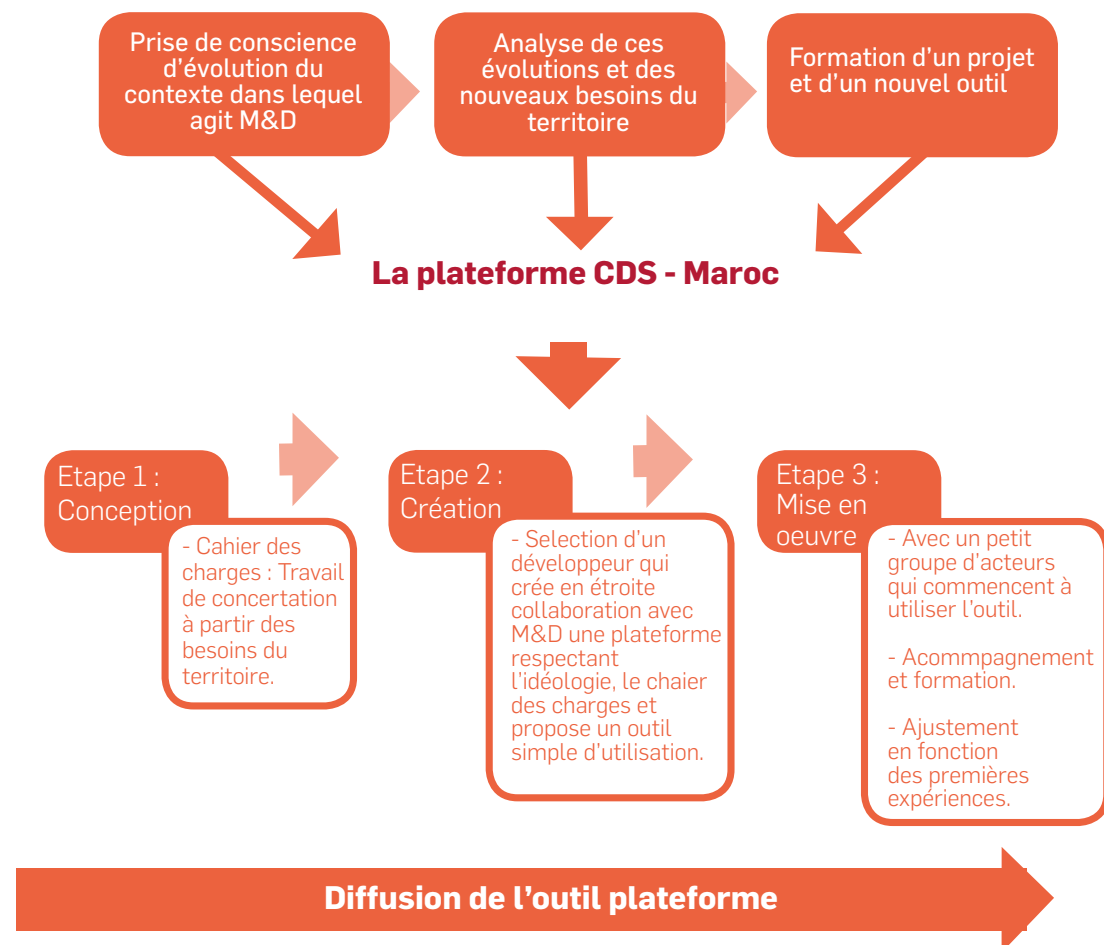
Prise de conscience d'évolution du contexte dans lequel agit M&D

Analyse de ces évolutions et des nouveaux besoins du territoire

Formation d'un projet et d'un nouvel outil

La plateforme CDS - Maroc

Etape 1 : Conception

- Cahier des charges : Travail de concertation à partir des besoins du territoire.

Etape 2 : Création

- Selection d'un développeur qui crée en étroite collaboration avec M&D une plateforme respectant l'idéologie, le chaier des charges et propose un outil simple d'utilisation.

Etape 3 : Mise en oeuvre

- Avec un petit groupe d'acteurs qui commencent à utiliser l'outil.

- Acommpagnement et formation.

- Ajustement en fonction des premières expériences.

Diffusion de l'outil plateforme